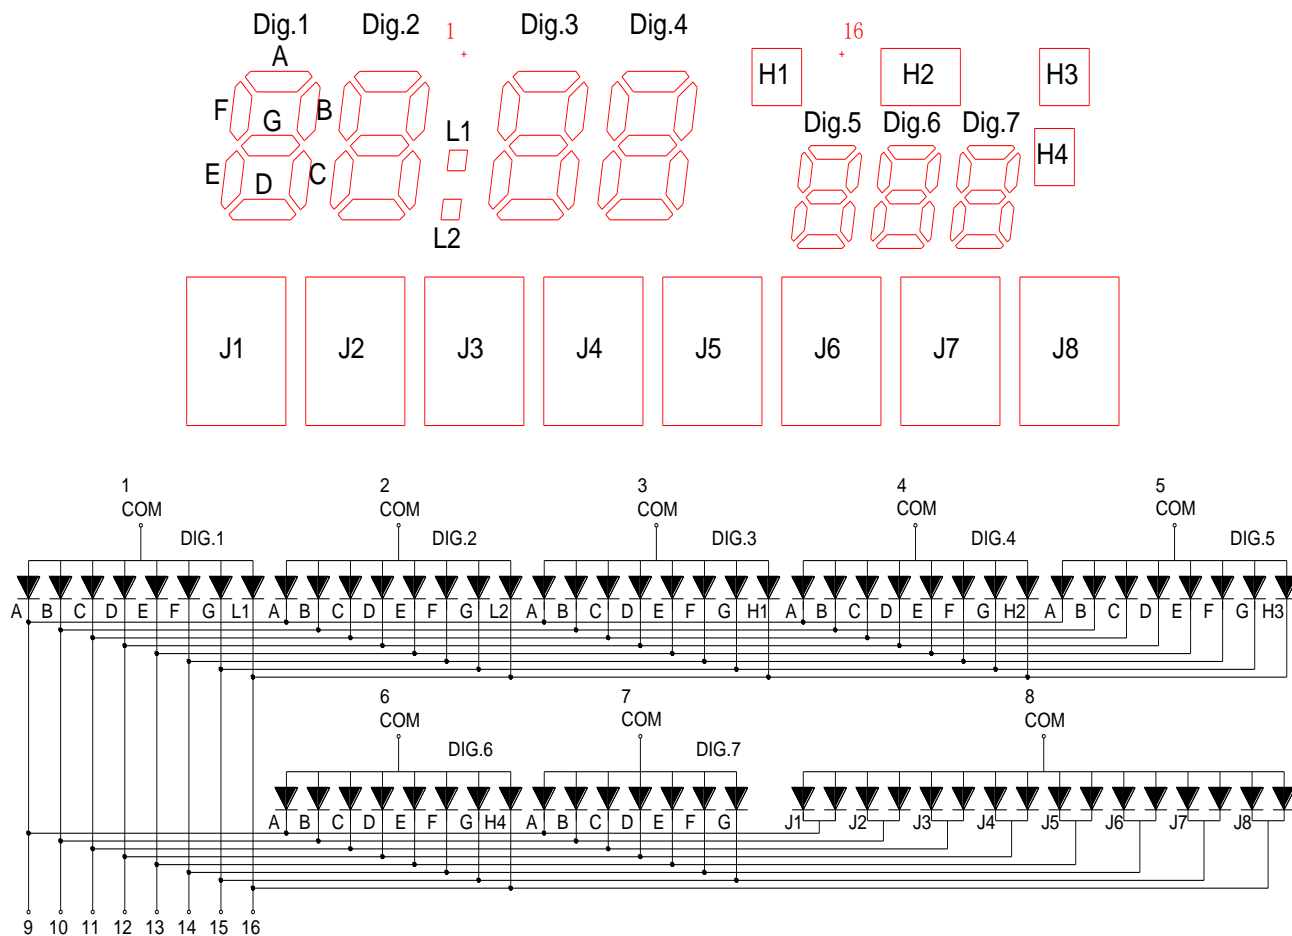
Dig.1 Dig.2 1 Dig.3 Dig.4

A
F G B
E D C

L1
L2

H1 16 H2 H3

Dig.5 Dig.6 Dig.7 H4

J1 J2 J3 J4 J5 J6 J7 J8

1 COM DIG.1
2 COM DIG.2
3 COM DIG.3
4 COM DIG.4
5 COM DIG.5

A B C D E F G L1 A B C D E F G L2 A B C D E F G H1 A B C D E F G H2 A B C D E F G H3

6 COM DIG.6
7 COM DIG.7
8 COM

A B C D E F G H4 A B C D E F G J1 J2 J3 J4 J5 J6 J7 J8

9 10 11 12 13 14 15 16